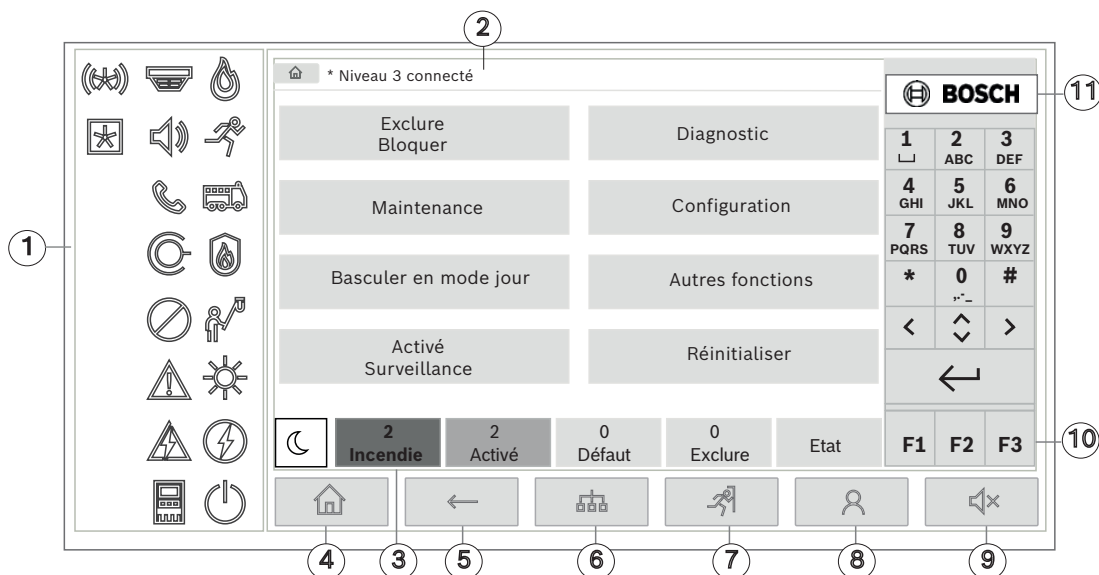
2

1

* Niveau 3 connecté

Exclure
Bloquer

Diagnostic

Maintenance

Configuration

Basculer en mode jour

Autres fonctions

Activé
Surveillance

Réinitialiser

BOSCH

11

| 1 | 2 ABC | 3 DEF |
|---|---|---|
| 4 GHI | 5 JKL | 6 MNO |
| 7 PQRS | 8 TUV | 9 WXYZ |
| * | 0 | # |

F1 F2 F3

10

2
Incendie

2
Activé

0
Défaut

0
Exclure

Etat

4 3 5 6 7 8 9